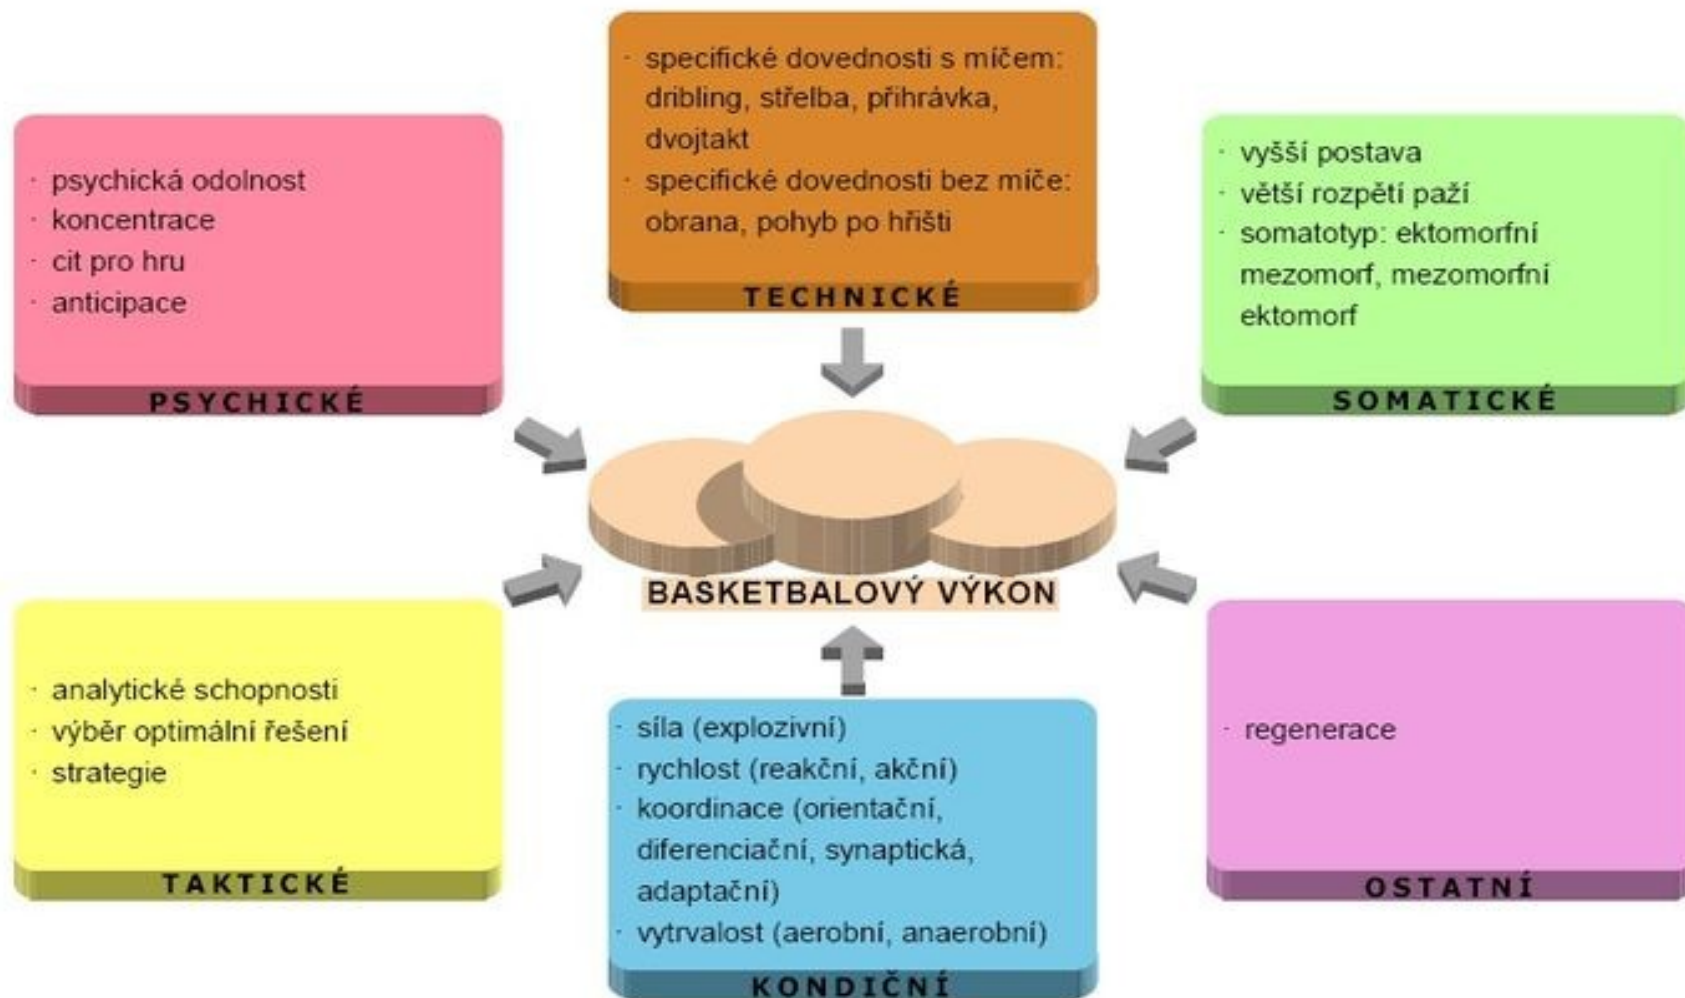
· specifické dovednosti s míčem: dribling, střelba, přihrávka, dvojtakt
· specifické dovednosti bez míče: obrana, pohyb po hřišti

TECHNICKÉ

· psychická odolnost
· koncentrace
· cit pro hru
· anticipace

PSYCHICKÉ

· vyšší postava
· větší rozpětí paží
· somatotyp: ektomorfní mezomorf, mezomorfní ektomorf

SOMATICKÉ

BASKETBALOVÝ VÝKON

· analytické schopnosti
· výběr optimální řešení
· strategie

TAKTICKÉ

· síla (explozivní)
· rychlost (reakční, akční)
· koordinace (orientační, diferenciační, synaptická, adaptační)
· vytrvalost (aerobní, anaerobní)

KONDIČNÍ

· regenerace

OSTATNÍ